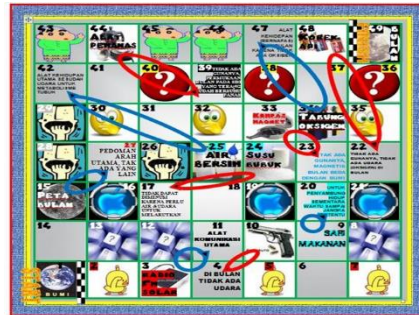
43
44 ALAT PEMANAS
45
46
47 ALAT KENDERAAN UTAMA, JARAK DARI KOSMO JAUH
48 ROKET
49
41
40
39 TIDAK ADA GUNANYA, TIDAK ADA UDARA YANG TERASA DI BULAN
38
37
36
42 ALAT PERNAFASAN UTAMA DI BUMI UNTUK METABOLISME TUBUH
31
32
33 KAMPAS MAGNET
34 TABUNG OKSIGEN
35
22 TAK ADA GUNANYA, TIDAK ADA UDARA ATAU ANGIN DI BULAN
30
27 PEDOMAN ARAH UTAMA, TAK ADA YANG LAIN
26
25 AIR BERSIH
24 SUSU BUBUK
23 TAK ADA GUNANYA, MAGNETIK BULAN BEDA DENGAN BUMI
PETA BULAN
16
17 TIDAK DAPAT DIGUNAKAN KARENA PERLU AIR DAN UDARA UNTUK BERLAYAR
18
19
20 UNTUK PENCAHAYAAN WAKTU MALAM DI BUMI
21
14
13
12
11 ALAT KOMUNIKASI UTAMA
10
9 SARI MAKANAN
BUMI
2
3 RADIO PANCA SURYA
4
5 DI BULAN TIDAK ADA UDARA
6
7
MULAI